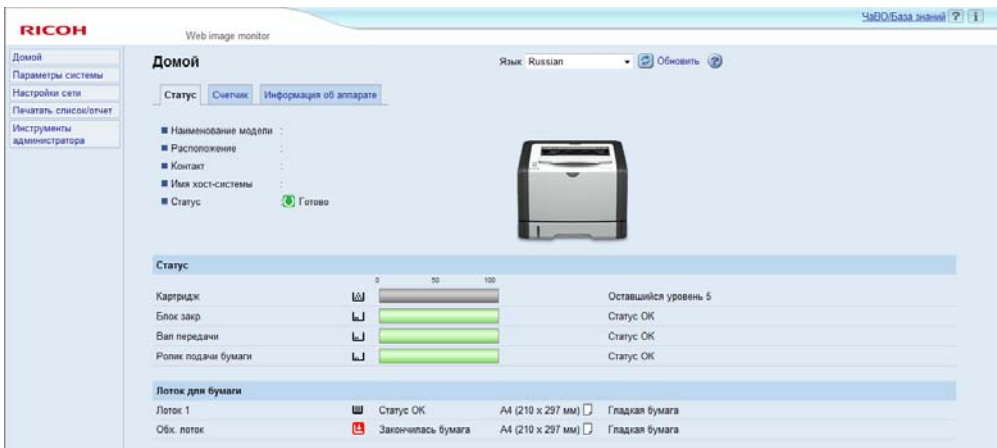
RICOH
Web image monitor
ЧаВО/База знаний ? i

Домой
Параметры системы
Настройки сети
Печатать список/отчет
Инструменты администратора

Домой
Язык Russian
Обновить ?

Статус
Счетчик
Информация об аппарате

Наименование модели :
Расположение :
Контакт :
Имя хост-системы :
Статус Готово

Статус
0 50 100

| | | |
|---|---|---|
| Картридж | | Оставшийся уровень 5 |
| Блок закр. | | Статус ОК |
| Вал передачи | | Статус ОК |
| Ролик подачи бумаги | | Статус ОК |

Лоток для бумаги

| | | | |
|---|---|---|---|
| Лоток 1 | Статус ОК | A4 (210 x 297 мм) | Гладкая бумага |
| Обх. лоток | Закончилась бумага | A4 (210 x 297 мм) | Гладкая бумага |